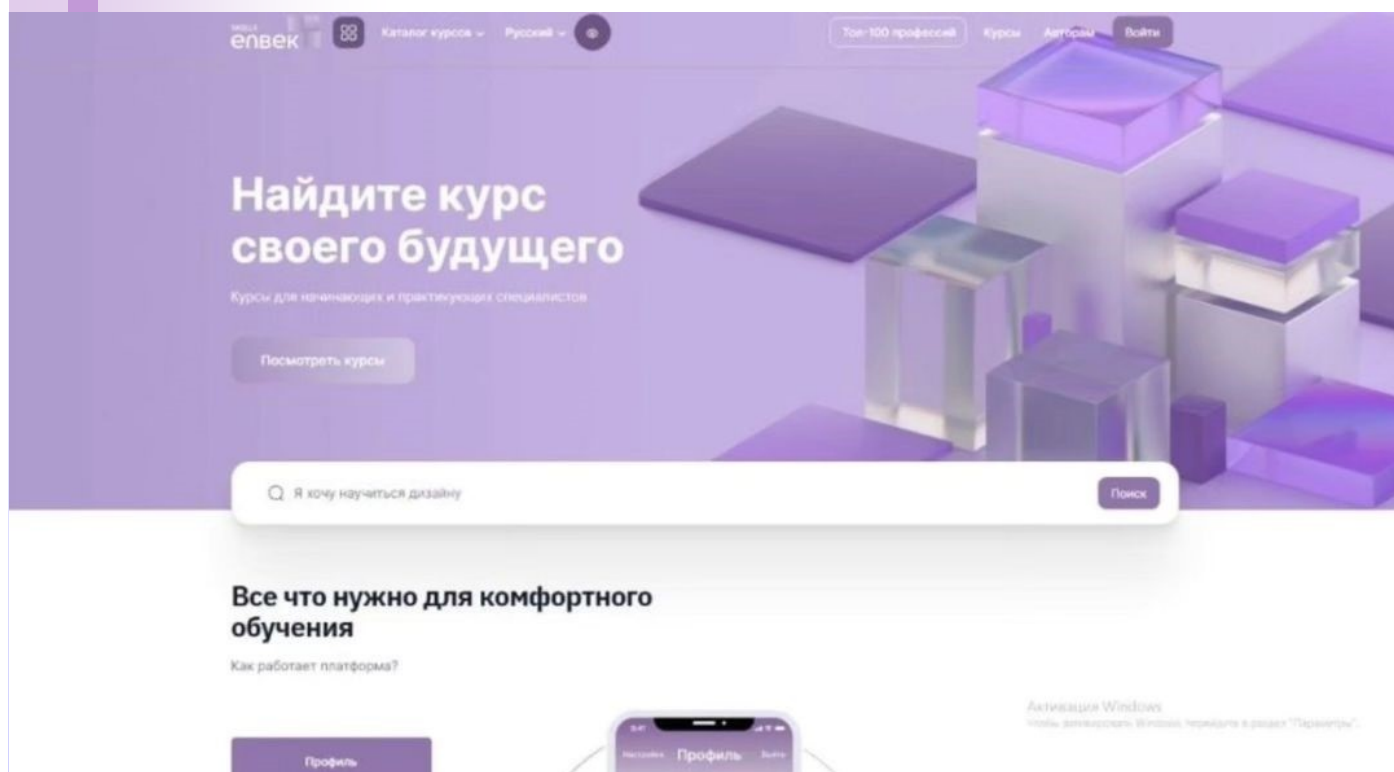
enbek

Каталог курсов ⌄ Русский ⌄

Топ-100 профессий Курсы Авторам Войти

Найдите курс своего будущего

Курсы для начинающих и практикующих специалистов

Посмотреть курсы

Я хочу научиться дизайну

Поиск

Все что нужно для комфортного обучения

Как работает платформа?

Профиль

Настройки Профиль Выйти

Активация Windows
Чтобы активировать Windows, перейдите в раздел "Параметры".